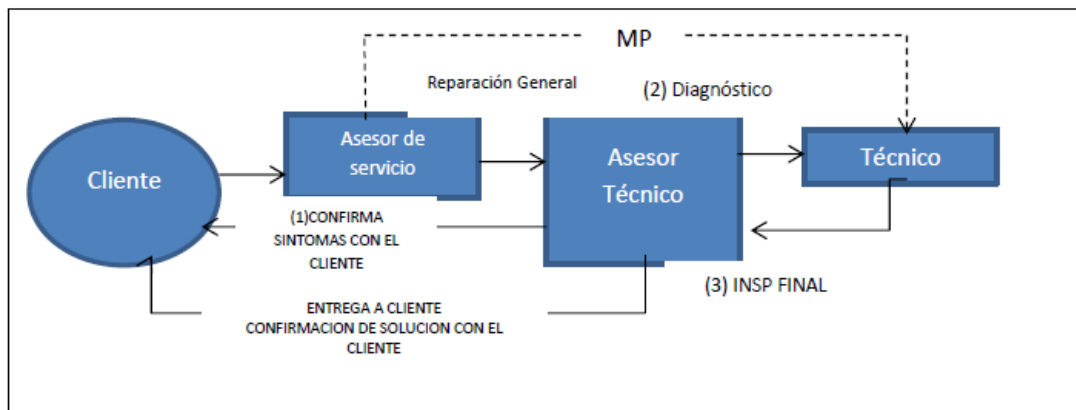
MP

Reparación General

(2) Diagnóstico

Cliente

Asesor de servicio

Asesor Técnico

Técnico

(1)CONFIRMA SINTOMAS CON EL CLIENTE

(3) INSP FINAL

ENTREGA A CLIENTE CONFIRMACION DE SOLUCION CON EL CLIENTE